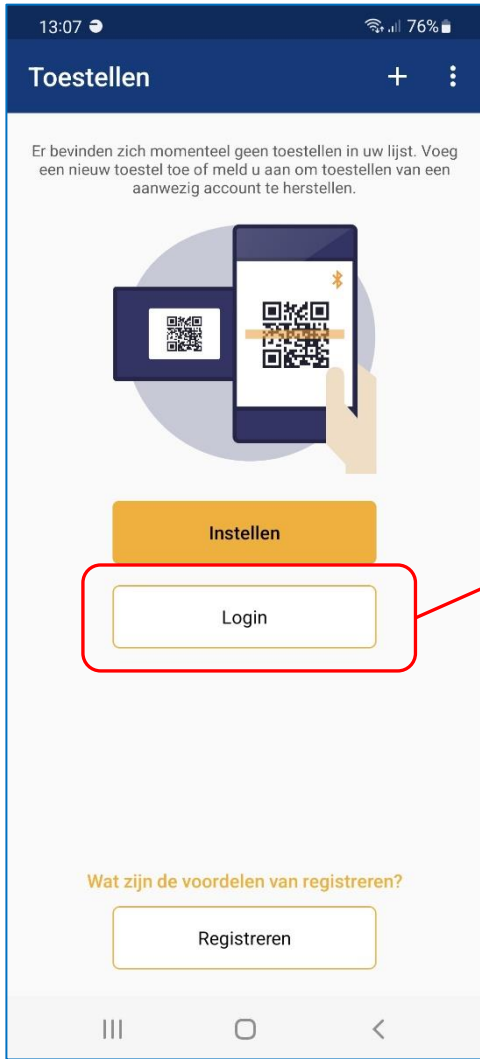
13:07

76%

Toestellen

+

Er bevinden zich momenteel geen toestellen in uw lijst. Voeg een nieuw toestel toe of meld u aan om toestellen van een aanwezig account te herstellen.

Instellen

Login

Wat zijn de voordelen van registreren?

Registreren